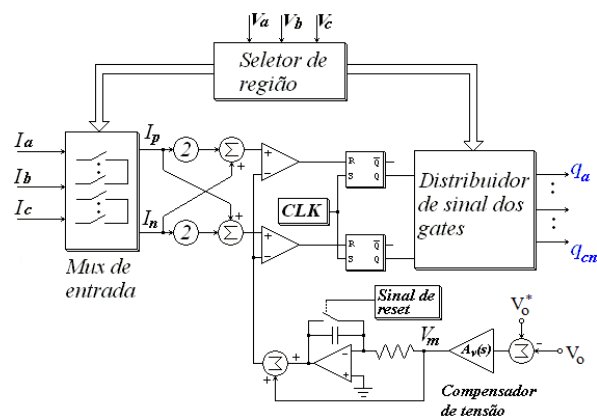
$V_a$ $V_b$ $V_c$

Seletor de região

$I_a$

$I_b$

$I_c$

Mux de entrada

$I_p$

$I_n$

2

2

$\Sigma$

$\Sigma$

+

+

+

−

+

−

R $\overline{Q}$

S Q

CLK

R $\overline{Q}$

S Q

Distribuidor de sinal dos gates

$q_a$

$q_{cn}$

Sinal de reset

$V_m$

$A_v(s)$

$\Sigma$

$V_o^*$

$V_o$

+

−

$\Sigma$

+

+

−

+

Compensador de tensão